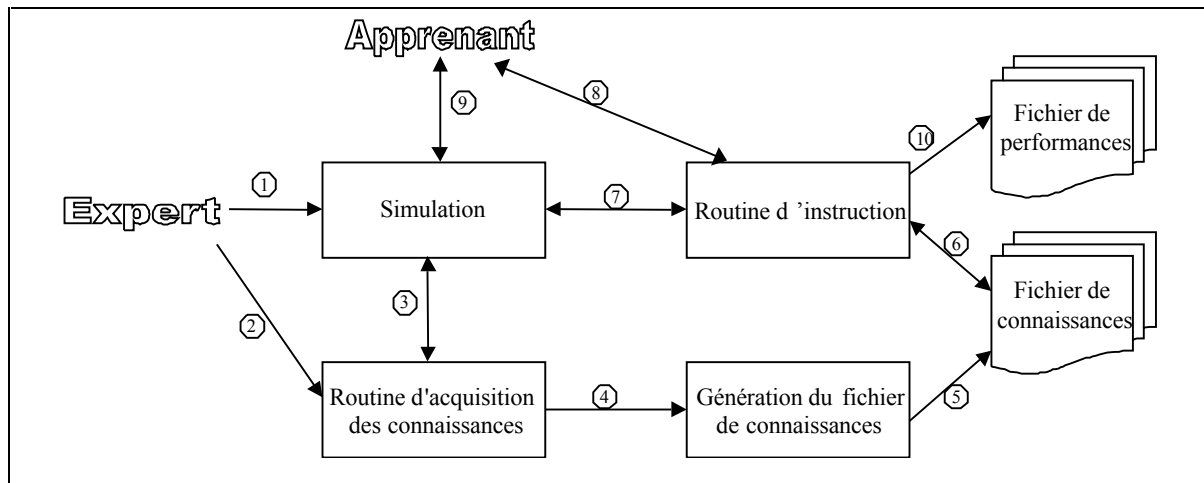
Apprenant

9

8

Fichier de performances

10

1

Expert

Simulation

7

Routine d 'instruction

6

Fichier de connaissances

3

2

Routine d'acquisition des connaissances

4

Génération du fichier de connaissances

5